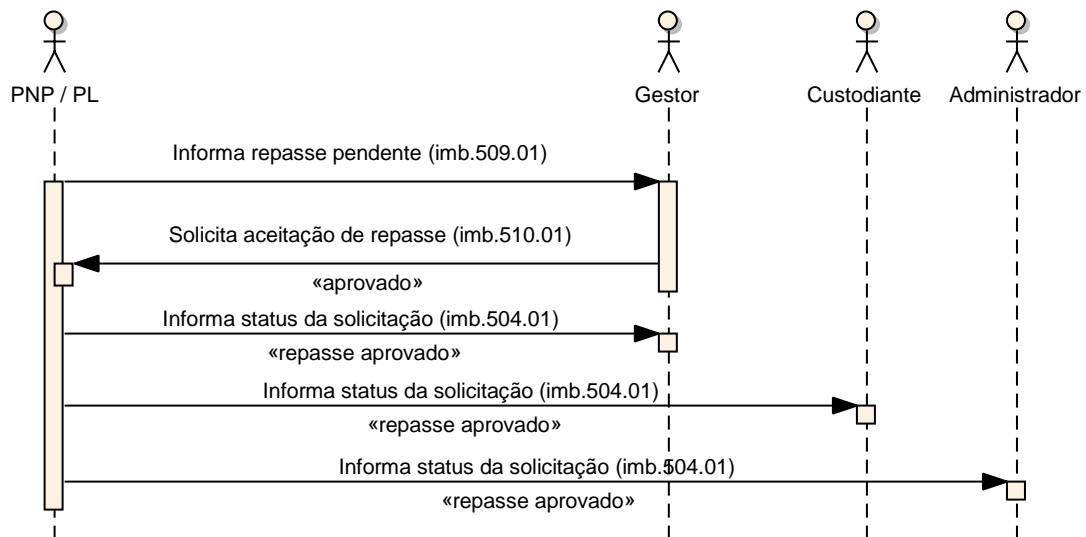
PNP / PL

Gestor

Custodiante

Administrador

Informa repasse pendente (imb.509.01)

Solicita aceitação de repasse (imb.510.01)

«aprovado»

Informa status da solicitação (imb.504.01)

«repasse aprovado»

Informa status da solicitação (imb.504.01)

«repasse aprovado»

Informa status da solicitação (imb.504.01)

«repasse aprovado»